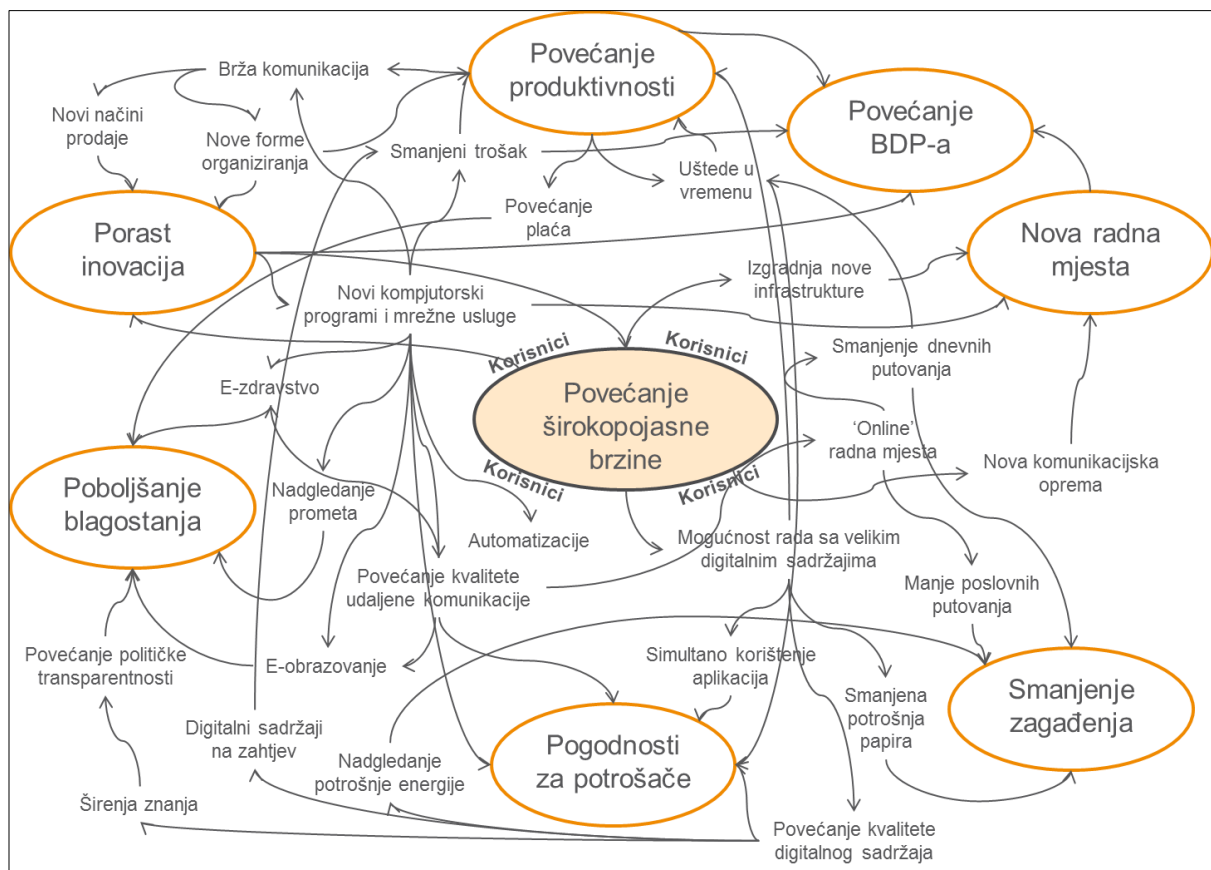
Povećanje produktivnosti

Brža komunikacija

Novi načini prodaje

Nove forme organiziranja

Smanjeni trošak

Povećanje BDP-a

Uštede u vremenu

Povećanje plaća

Porast inovacija

Nova radna mjesta

Izgradnja nove infrastrukture

Novi kompjutorski programi i mrežne usluge

Korisnici

Korisnici

Smanjenje dnevnih putovanja

E-zdravstvo

Povećanje širokopojasne brzine

Korisnici

Korisnici

'Online' radna mjesta

Nova komunikacijska oprema

Poboljšanje blagostanja

Nadgledanje prometa

Automatizacije

Mogućnost rada sa velikim digitalnim sadržajima

Povećanje kvalitete udaljene komunikacije

Manje poslovnih putovanja

Povećanje političke transparentnosti

E-obrazovanje

Simultano korištenje aplikacija

Smanjena potrošnja papira

Smanjenje zagađenja

Digitalni sadržaji na zahtjev

Nadgledanje potrošnje energije

Pogodnosti za potrošače

Širenja znanja

Povećanje kvalitete digitalnog sadržaja